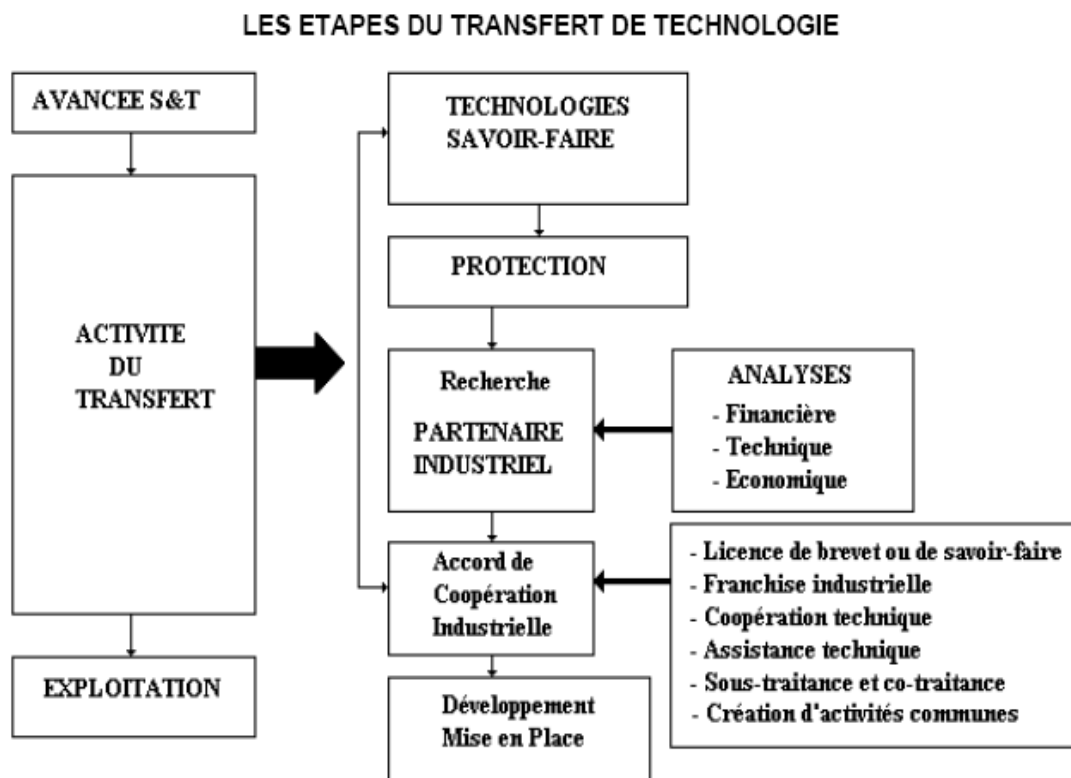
LES ETAPES DU TRANSFERT DE TECHNOLOGIE

AVANCEE S&T

ACTIVITE DU TRANSFERT

EXPLOITATION

TECHNOLOGIES SAVOIR-FAIRE

PROTECTION

Recherche

PARTENAIRE INDUSTRIEL

ANALYSES
- Financière
- Technique
- Economique

Accord de Coopération Industrielle

- Licence de brevet ou de savoir-faire
- Franchise industrielle
- Coopération technique
- Assistance technique
- Sous-traitance et co-traitance
- Création d'activités communes

Développement
Mise en Place